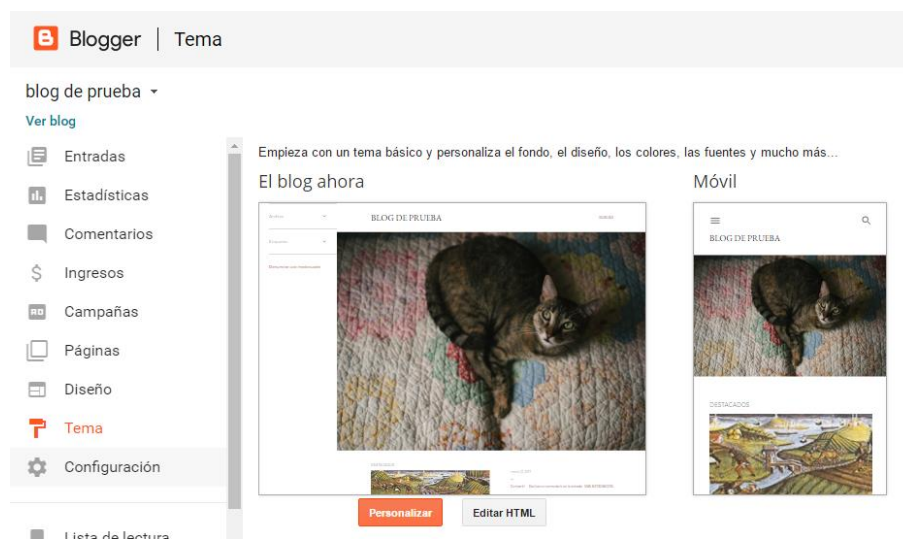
Blogger | Tema

blog de prueba ▾

Ver blog

Entradas

Estadísticas

Comentarios

Ingresos

Campañas

Páginas

Diseño

Tema

Configuración

Lista de lectura

Empieza con un tema básico y personaliza el fondo, el diseño, los colores, las fuentes y mucho más...

El blog ahora

BLOG DE PRUEBA

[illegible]

Móvil

BLOG DE PRUEBA

DESTACADOS

Personalizar

Editar HTML